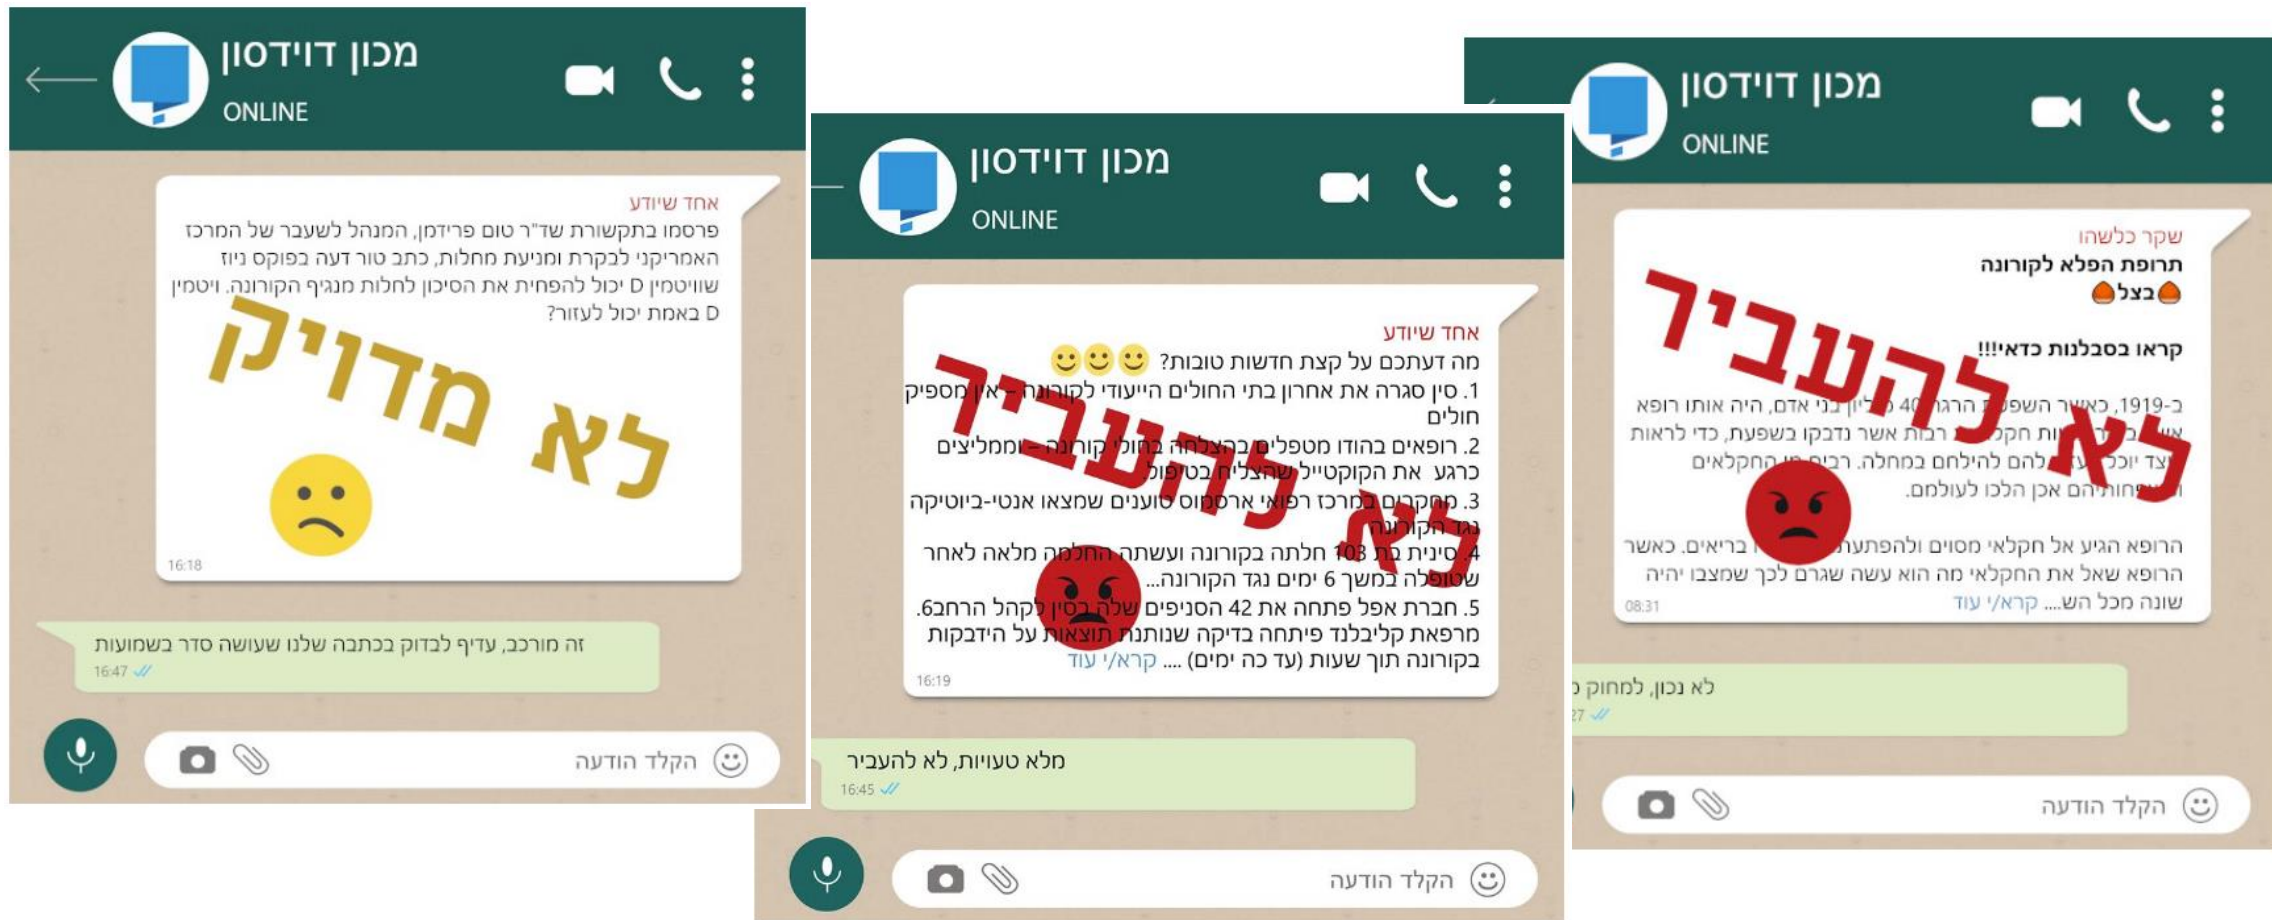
מכון דוידסון
ONLINE

אחד שיודע
פרסמו בתקשורת שד"ר טום פרידמן, המנהל לשעבר של המרכז האמריקני לבקרת ומניעת מחלות, כתב טור דעה בפוקס ניוז שוויטמין D יכול להפחית את הסיכון לחלות מנגיף הקורונה. ויטמין D באמת יכול לעזור?

לא מדויק

16:18

זה מורכב, עדיף לבדוק בכתבה שלנו שעושה סדר בשמועות
16:47

הקלד הודעה

מכון דוידסון
ONLINE

אחד שיודע
מה דעתכם על קצת חדשות טובות? 😊😊😊
1. סין סגרה את אחרון בתי החולים הייעודי לקורונה - אין מספיק חולים
2. רופאים בהודו מטפלים בהצלחה בחולי קורונה - וממליצים כרגע את הקוקטייל שהצליח בטיפול
3. מחקרים במרכז רפואי ארסמוס טוענים שמצאו אנטי-ביוטיקה נגד הקורונה
4. סינית בת 103 חלתה בקורונה ועשתה החלמה מלאה לאחר שטופלה במשך 6 ימים נגד הקורונה...
5. חברת אפל פתחה את 42 הסניפים שלה בסין לקהל הרחב
6. מרפאת קליבלנד פיתחה בדיקה שנותנת תוצאות על הידבקות בקורונה תוך שעות (עד כה ימים) .... קרא/י עוד

לא להעביר

16:19

מלא טעויות, לא להעביר
16:45

הקלד הודעה

מכון דוידסון
ONLINE

שקר כלשהו
תרופת הפלא לקורונה
🧅בצל🧅

קראו בסבלנות כדאי!!!

ב-1919, כאשר השפעת הרגה 40 מליון בני אדם, היה אותו רופא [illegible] חקלאים רבות אשר נדבקו בשפעת, כדי לראות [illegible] להם להילחם במחלה. רבים מן החקלאים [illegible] ומשפחותיהם אכן הלכו לעולמם.

הרופא הגיע אל חקלאי מסוים ולהפתעתו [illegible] בריאים. כאשר הרופא שאל את החקלאי מה הוא עשה שגרם לכך שמצבו יהיה שונה מכל הש.... קרא/י עוד

לא להעביר

08:31

לא נכון, למחוק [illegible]
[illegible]27

הקלד הודעה